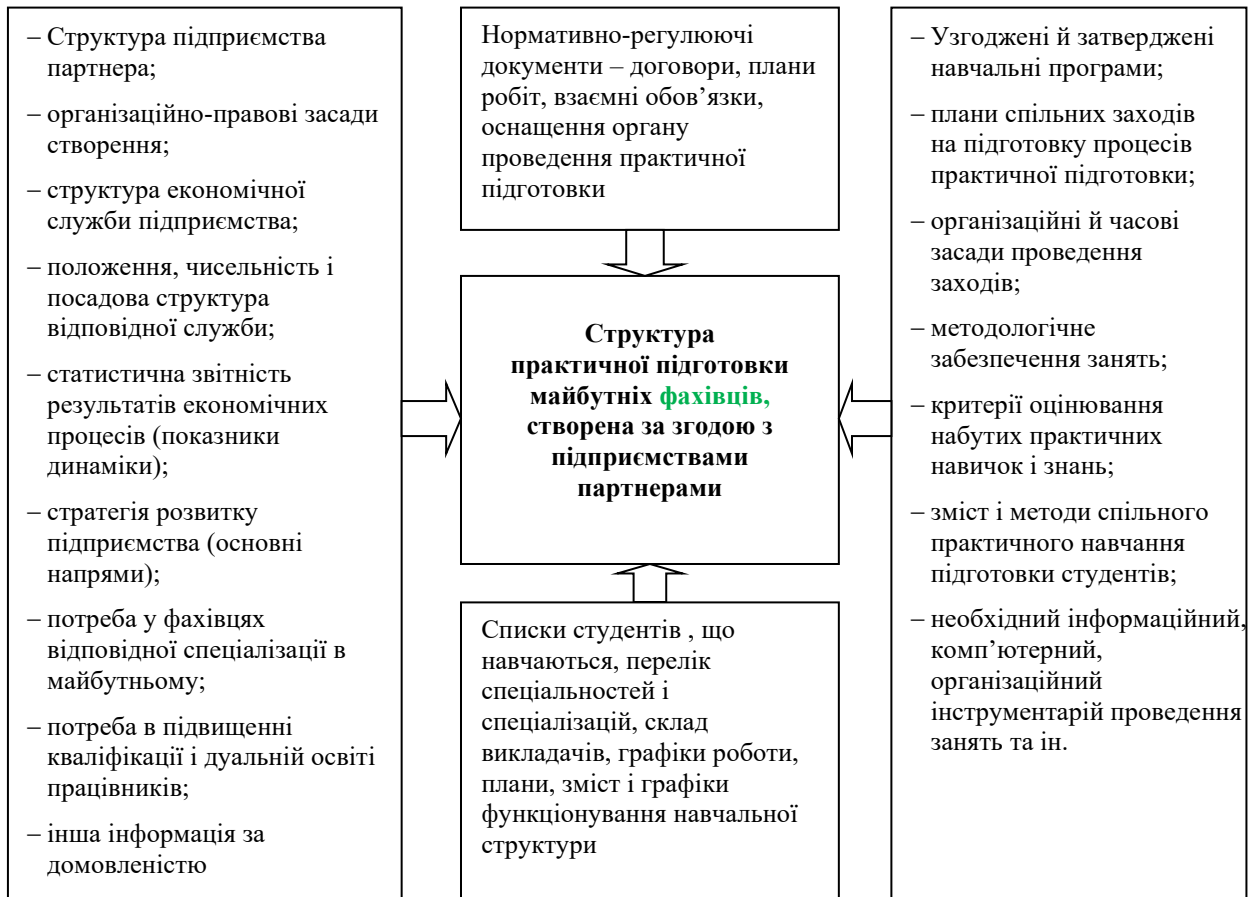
– Структура підприємства партнера;

– організаційно-правові засади створення;

– структура економічної служби підприємства;

– положення, чисельність і посадова структура відповідної служби;

– статистична звітність результатів економічних процесів (показники динаміки);

– стратегія розвитку підприємства (основні напрями);

– потреба у фахівцях відповідної спеціалізації в майбутньому;

– потреба в підвищенні кваліфікації і дуальній освіті працівників;

– інша інформація за домовленістю

Нормативно-регулюючі документи – договори, плани робіт, взаємні обов’язки, оснащення органу проведення практичної підготовки

**Структура практичної підготовки майбутніх фахівців, створена за згодою з підприємствами партнерами**

Списки студентів , що навчаються, перелік спеціальностей і спеціалізацій, склад викладачів, графіки роботи, плани, зміст і графіки функціонування навчальної структури

– Узгоджені й затверджені навчальні програми;

– плани спільних заходів на підготовку процесів практичної підготовки;

– організаційні й часові засади проведення заходів;

– методологічне забезпечення занять;

– критерії оцінювання набутих практичних навичок і знань;

– зміст і методи спільного практичного навчання підготовки студентів;

– необхідний інформаційний, комп’ютерний, організаційний інструментарій проведення занять та ін.